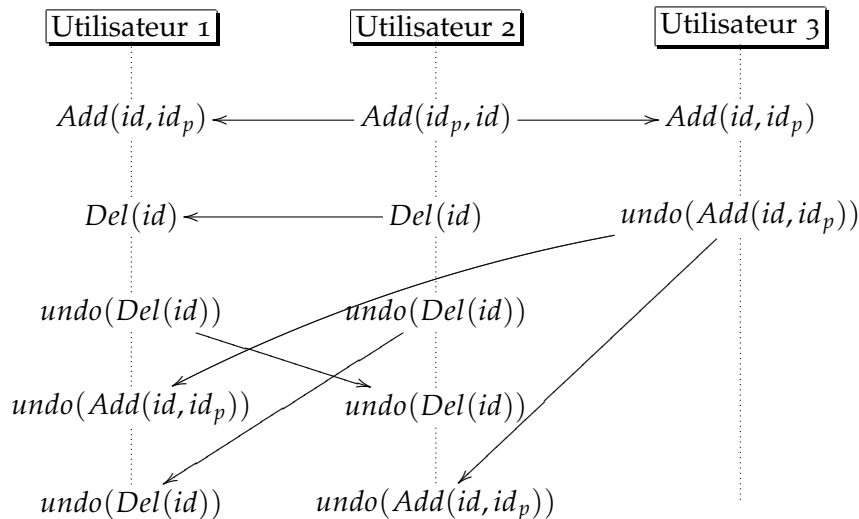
Utilisateur 1

Utilisateur 2

Utilisateur 3

$Add(id, id_p)$

$Add(id_p, id)$

$Add(id, id_p)$

$Del(id)$

$Del(id)$

$undo(Add(id, id_p))$

$undo(Del(id))$

$undo(Del(id))$

$undo(Add(id, id_p))$

$undo(Del(id))$

$undo(Del(id))$

$undo(Add(id, id_p))$